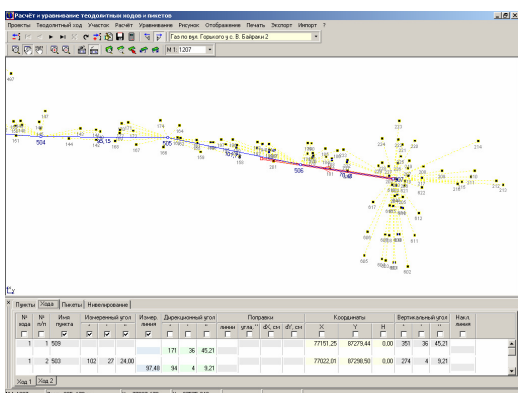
Расчёт и уравнивание теодолитных ходов и пикетов

Проекты Теодолитный ход Участок Расчёт Уравнивание Рисунок Отображение Печать Экспорт Импорт ?

Газ по вул. Горького у с. В. Байраки 2

М 1:1207

402

504

506

Пункты Ходы Пикеты Нивелирование

| № хода | № п/п | Имя пункта | Измеренный угол ° | ' | " | Измер. линии | Дирекционный угол ° | ' | " | Поправки линии | угла," | dX, см | dY, см | Координаты X | Y | H | Вертикальный угол ° | ' | " | Накл. линии |
|---|---|---|---|---|---|---|---|---|---|---|---|---|---|---|---|---|---|---|---|---|
| 1 | 1 | 509 | | | | | | | | | | | | 77151,25 | 87279,44 | 0,00 | 351 | 36 | 45,21 | |
| | | | | | | | 171 | 36 | 45,21 | | | | | | | | | | | |
| 1 | 2 | 503 | 102 | 27 | 24,00 | | | | | | | | | 77022,01 | 87298,50 | 0,00 | 274 | 4 | 9,21 | |
| | | | | | | 97,48 | 94 | 4 | 9,21 | | | | | | | | | | | |

Ход 1 Ход 2